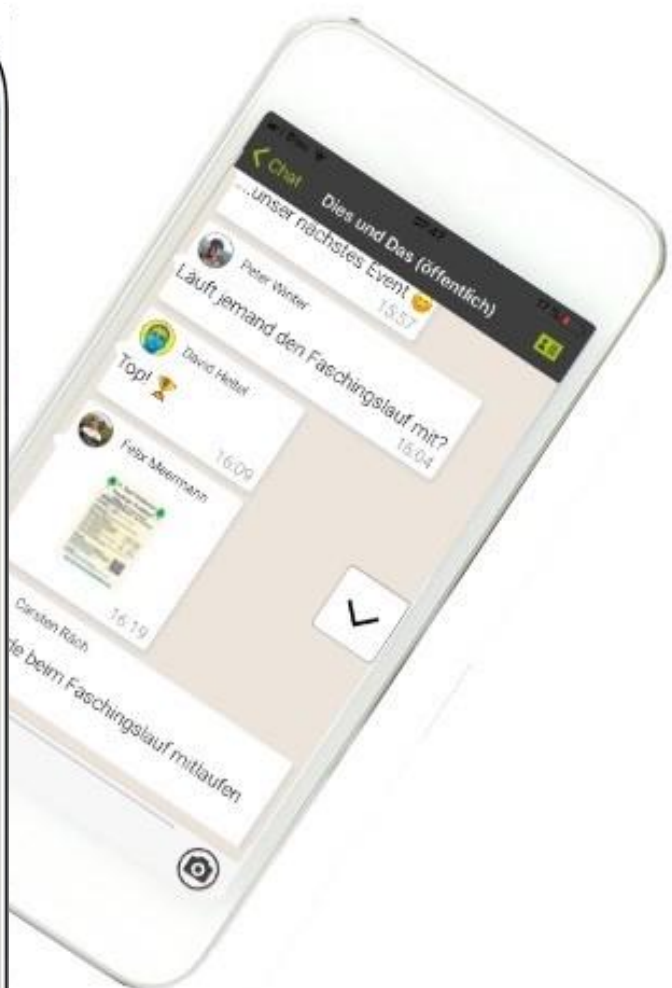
Chat
Dies und Das (öffentlich)
...unser nächstes Event 😊
15:57
Peter Winter
Läuft jemand den Faschingslauf mit?
15:04
David Heibel
Top! 🏆
16:09
Felix Meermann
16:19
Carsten Räch
de beim Faschingslauf mitlaufen